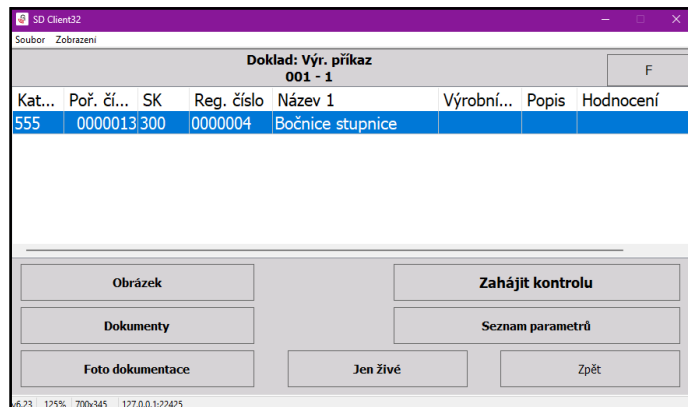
SD Client32

Soubor Zobrazení

Doklad: Výr. příkaz
001 - 1

F

| Kat... | Poř. čí... | SK | Reg. číslo | Název 1 | Výrobní... | Popis | Hodnocení |
|---|---|---|---|---|---|---|---|
| 555 | 0000013 | 300 | 0000004 | Bočnice stupnice | | | |

Obrázek

Zahájit kontrolu

Dokumenty

Seznam parametrů

Foto dokumentace

Jen živé

Zpět

v6.23 125% 700x345 127.0.0.1:22425